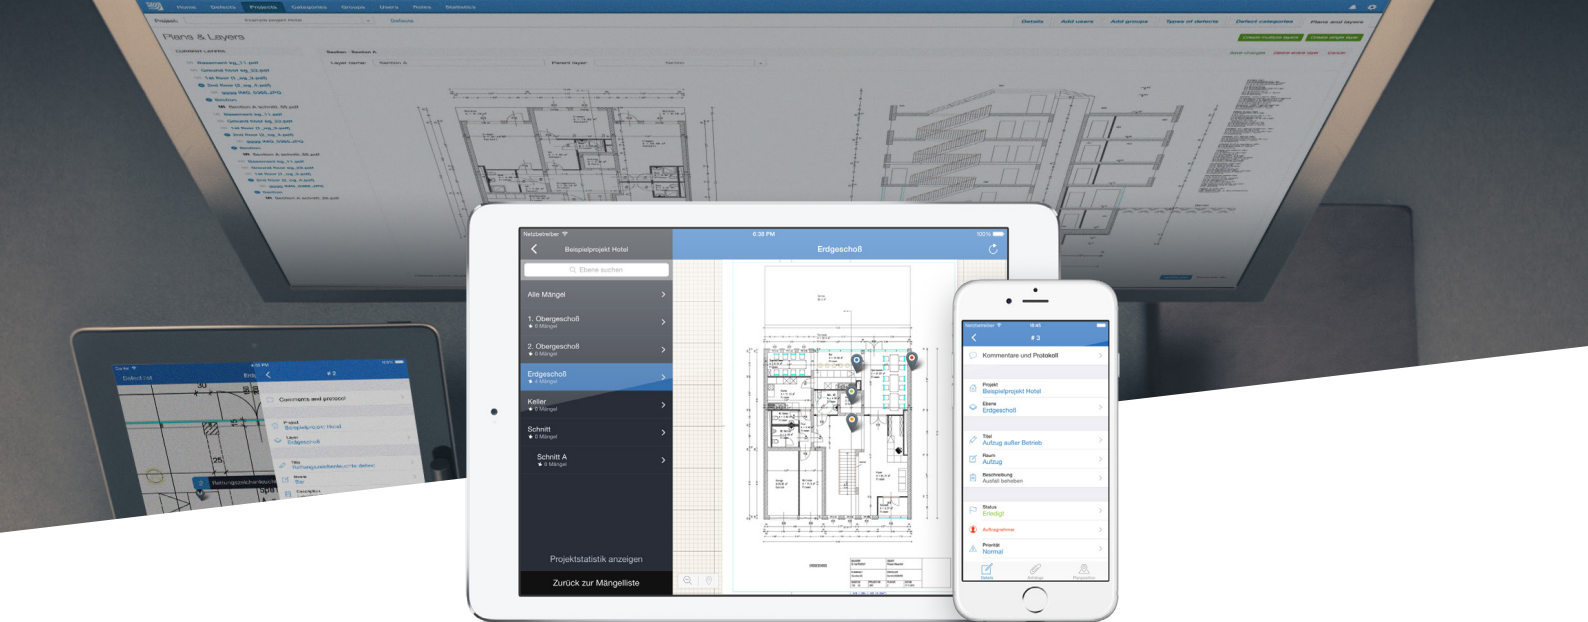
Home Defects Projects Categories Groups Users Roles Statistics

Project: Example project Hotel Defects

Details Add users Add groups Types of defects Defect categories Plans and layers

Plans & Layers

Create multiple layers Create single layer

Netzbetreiber 6:38 PM 100%

Beispielprojekt Hotel

Erdgeschoß

Ebene suchen

Alle Mängel

1. Obergeschoß
0 Mängel

2. Obergeschoß
0 Mängel

Erdgeschoß
4 Mängel

Keller
0 Mängel

Schnitt
0 Mängel

Schnitt A
0 Mängel

Projektstatistik anzeigen

Zurück zur Mängelliste

Netzbetreiber 16:45

# 3

Kommentare und Protokoll

Projekt
Beispielprojekt Hotel

Ebene
Erdgeschoß

Titel
Aufzug außer Betrieb

Raum
Aufzug

Beschreibung
Ausfall beheben

Status
Erledigt

Aufzeichnen

Priorität
Normal

Details Anzeige Perspektive

Carrier 4:39 PM

Defect List Erd # 3

Comments and protocol

Project
Beispielprojekt Hotel

Layer
Erdgeschoß

Title
Rettungszeichenleuchte defekt

Room
Bar

Description

Rettungszeichenleuchte